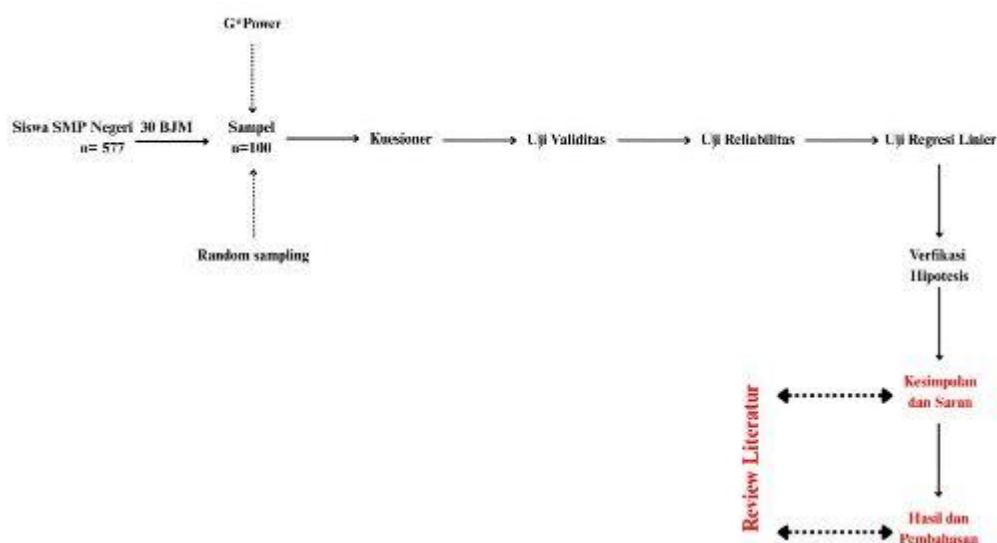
G*Power

Siswa SMP Negeri 30 BJM
n= 577

Sampel
n=100

Random sampling

Kuesioner

Uji Validitas

Uji Reliabilitas

Uji Regresi Linier

Verfikasi
Hipotesis

Review Literatur

Kesimpulan
dan Saran

Hasil dan
Pembahasan